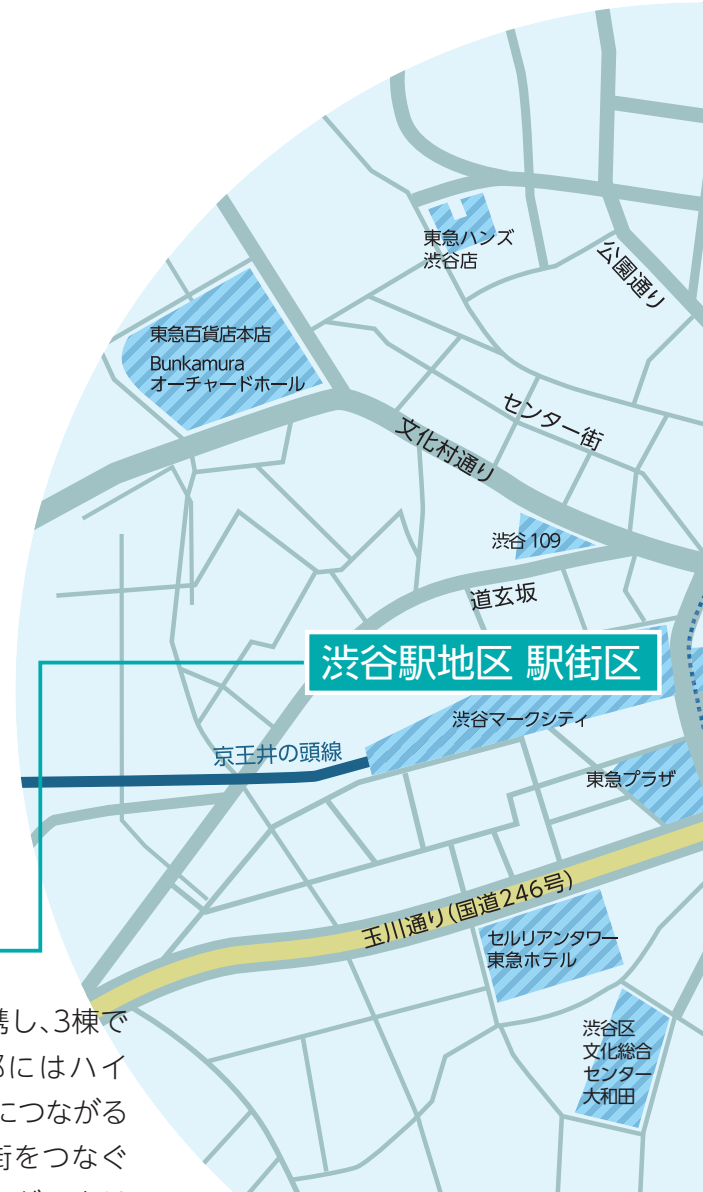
東急ハンズ
渋谷店

公園通り

東急百貨店本店
Bunkamura
オーチャードホール

センター街

文化村通り

渋谷 109

道玄坂

渋谷駅地区 駅街区

渋谷マークシティ

京王井の頭線

東急プラザ

玉川通り(国道246号)

セルリアンタワー
東急ホテル

渋谷区
文化総合
センター
大和田

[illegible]携し、3棟で
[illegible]にはハイ
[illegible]につながる
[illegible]街をつなぐ